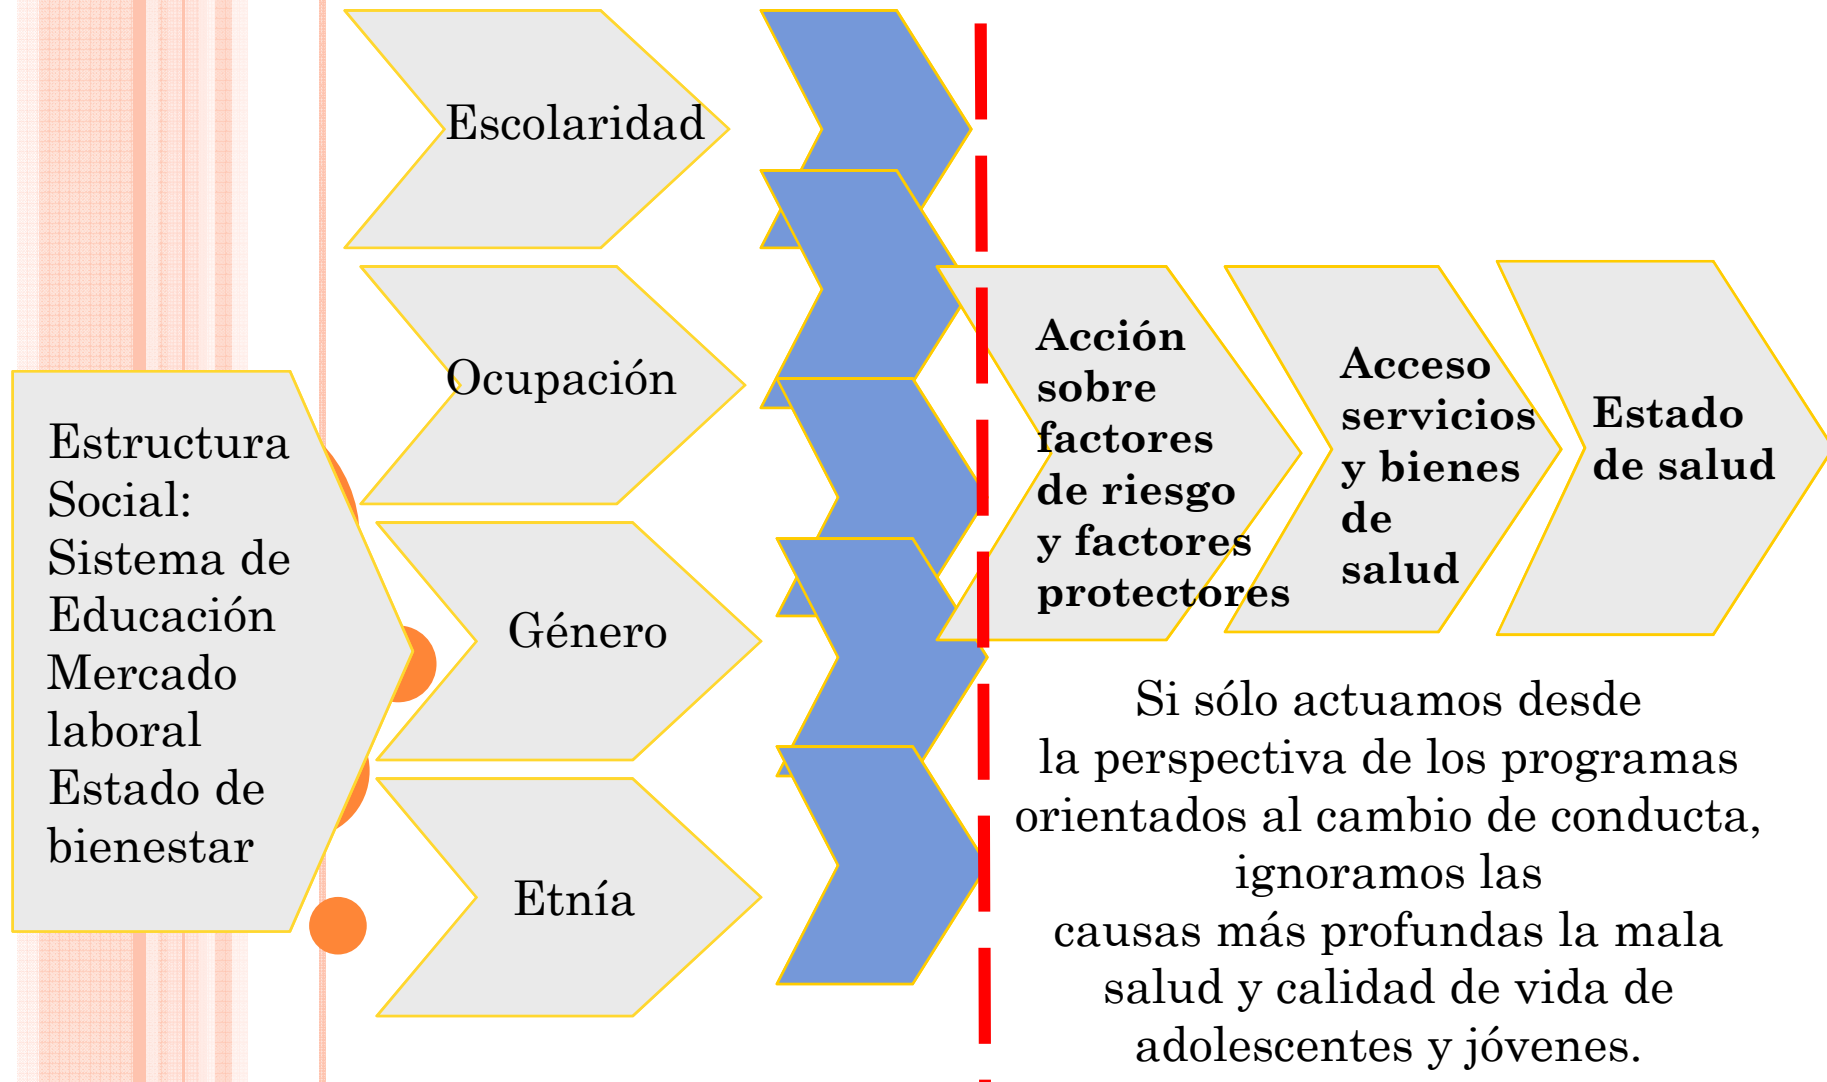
Estructura Social: Sistema de Educación Mercado laboral Estado de bienestar

Escolaridad

Ocupación

Género

Etnía

Acción sobre factores de riesgo y factores protectores

Acceso servicios y bienes de salud

Estado de salud

Si sólo actuamos desde la perspectiva de los programas orientados al cambio de conducta, ignoramos las causas más profundas la mala salud y calidad de vida de adolescentes y jóvenes.